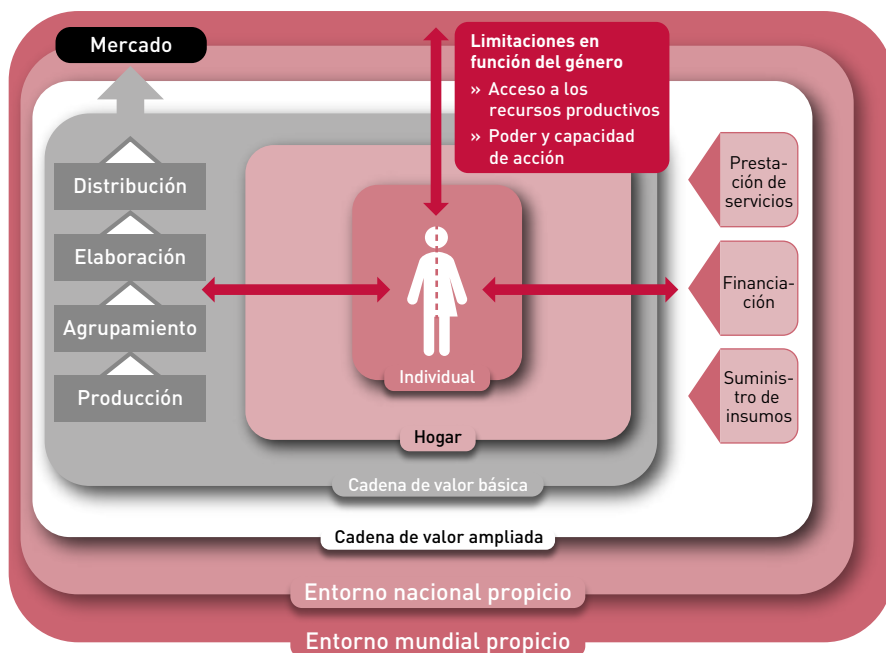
Mercado

Limitaciones en función del género
» Acceso a los recursos productivos
» Poder y capacidad de acción

Distribución

Elaboración

Agrupamiento

Producción

Individual

Hogar

Cadena de valor básica

Prestación de servicios

Financiación

Suministro de insumos

Cadena de valor ampliada

Entorno nacional propicio

Entorno mundial propicio